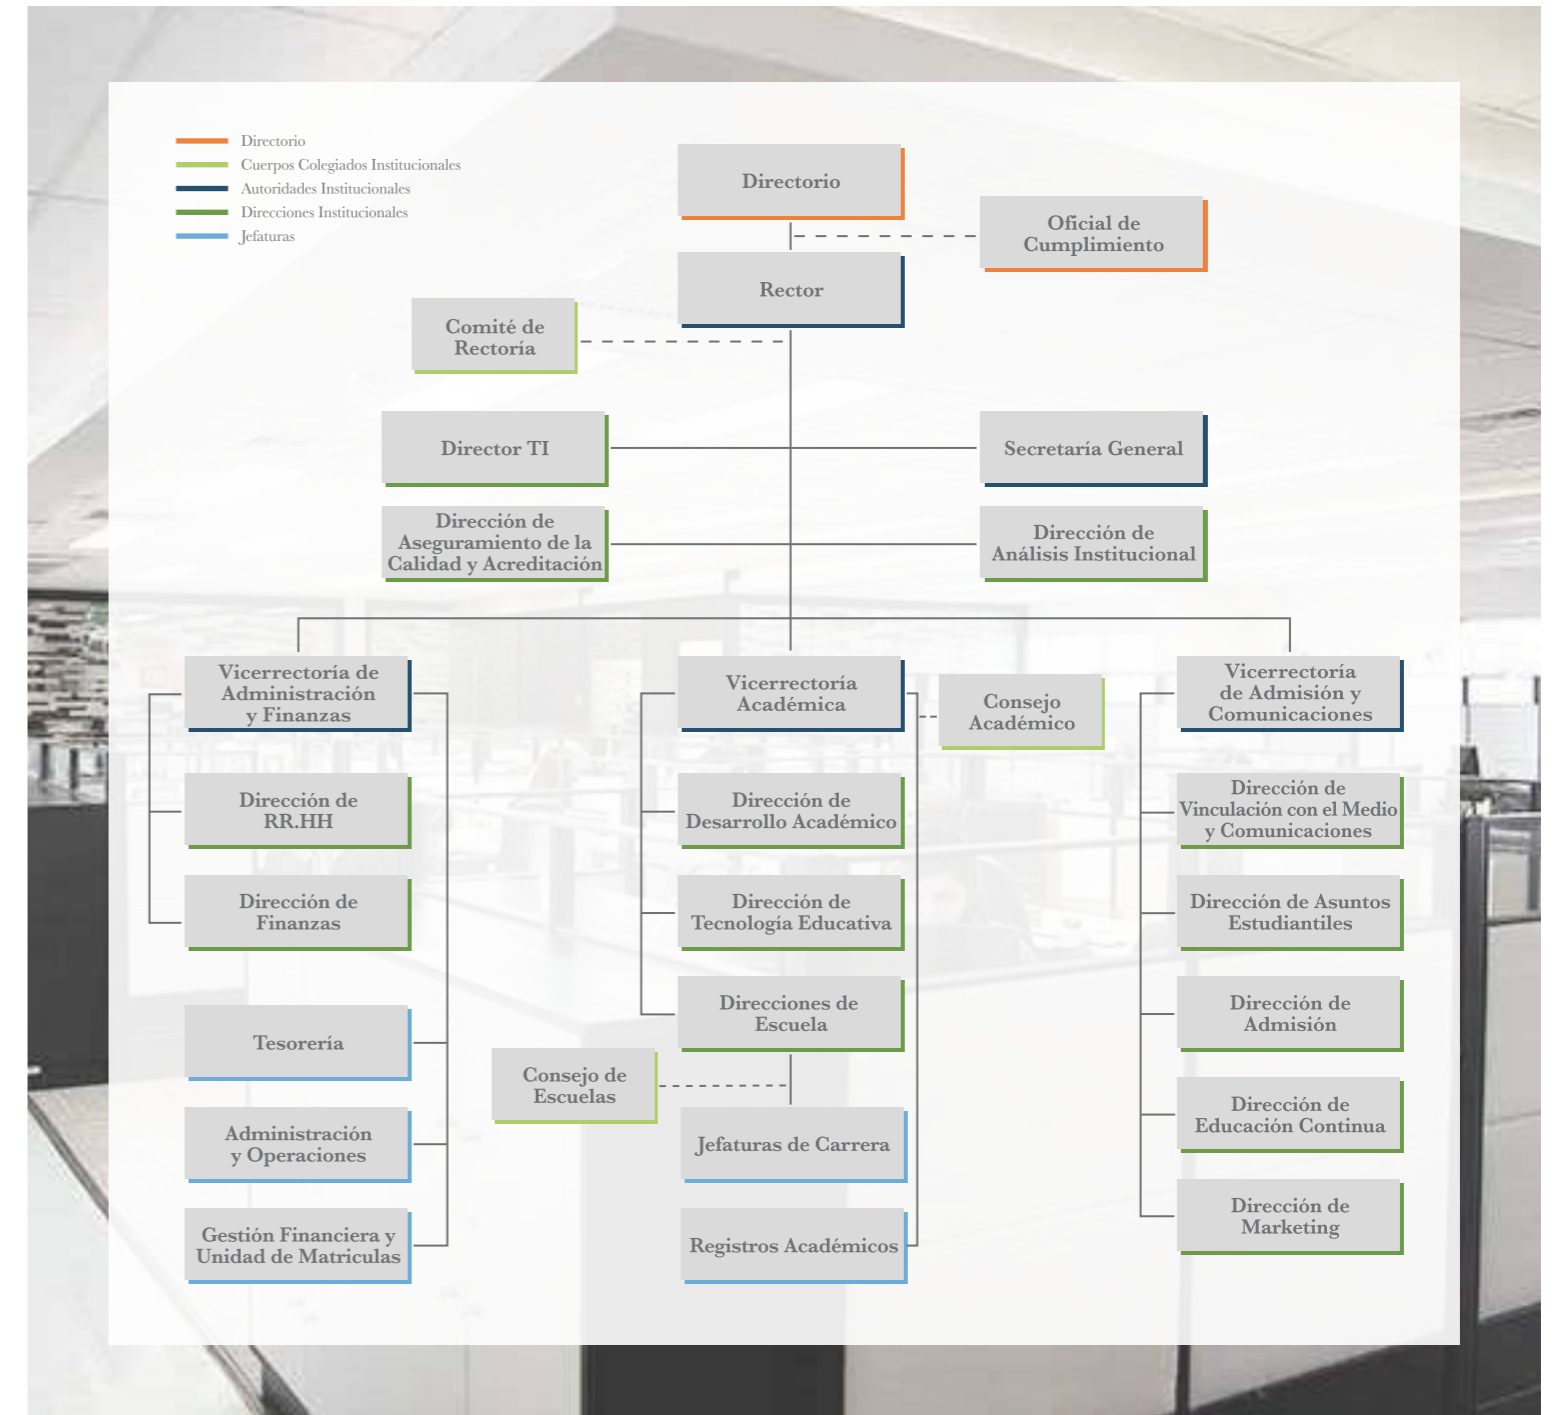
Directorio
Cuerpos Colegiados Institucionales
Autoridades Institucionales
Direcciones Institucionales
Jefaturas

Directorio

Oficial de Cumplimiento

Rector

Comité de Rectoría

Director TI

Secretaría General

Dirección de Aseguramiento de la Calidad y Acreditación

Dirección de Análisis Institucional

Vicerrectoría de Administración y Finanzas

Dirección de RR.HH

Dirección de Finanzas

Tesorería

Administración y Operaciones

Gestión Financiera y Unidad de Matriculas

Vicerrectoría Académica

Consejo Académico

Dirección de Desarrollo Académico

Dirección de Tecnología Educativa

Direcciones de Escuela

Consejo de Escuelas

Jefaturas de Carrera

Registros Académicos

Vicerrectoría de Admisión y Comunicaciones

Dirección de Vinculación con el Medio y Comunicaciones

Dirección de Asuntos Estudiantiles

Dirección de Admisión

Dirección de Educación Continua

Dirección de Marketing